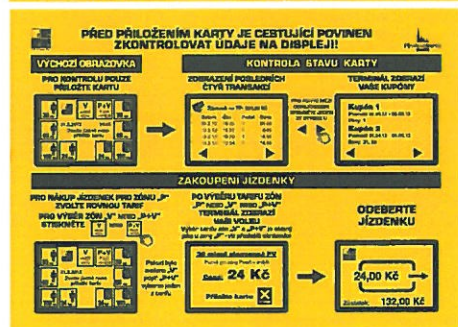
PŘED PŘILOŽENÍM KARTY JE CESTUJÍCÍ POVINEN ZKONTROLOVAT ÚDAJE NA DISPLEJI!

VÝCHOZÍ OBRAZOVKA

PRO KONTROLU POUZE PŘILOŽTE KARTU

KONTROLA STAVU KARTY

ZOBRAZENÍ POSLEDNÍCH ČTYŘ TRANSAKCÍ

TERMINÁL ZOBRAZÍ VAŠE KUPÓNY

Kupón 1

Kupón 2

ZAKOUPENÍ JÍZDENKY

PRO NÁKUP JÍZDENEK PRO ZÓNU „P" ZVOLTE ROVNOU TARIF

PRO VÝBĚR ZÓN „V" NEBO „P+V" STISKNĚTE

PO VÝBĚRU TARIFU ZÓN „P" NEBO „V" NEBO „P+V" TERMINÁL ZOBRAZÍ VAŠI VOLBU

24 Kč

Přiložte kartu

ODEBERTE JÍZDENKU

24,00 Kč

Zůstatek 132,00 Kč